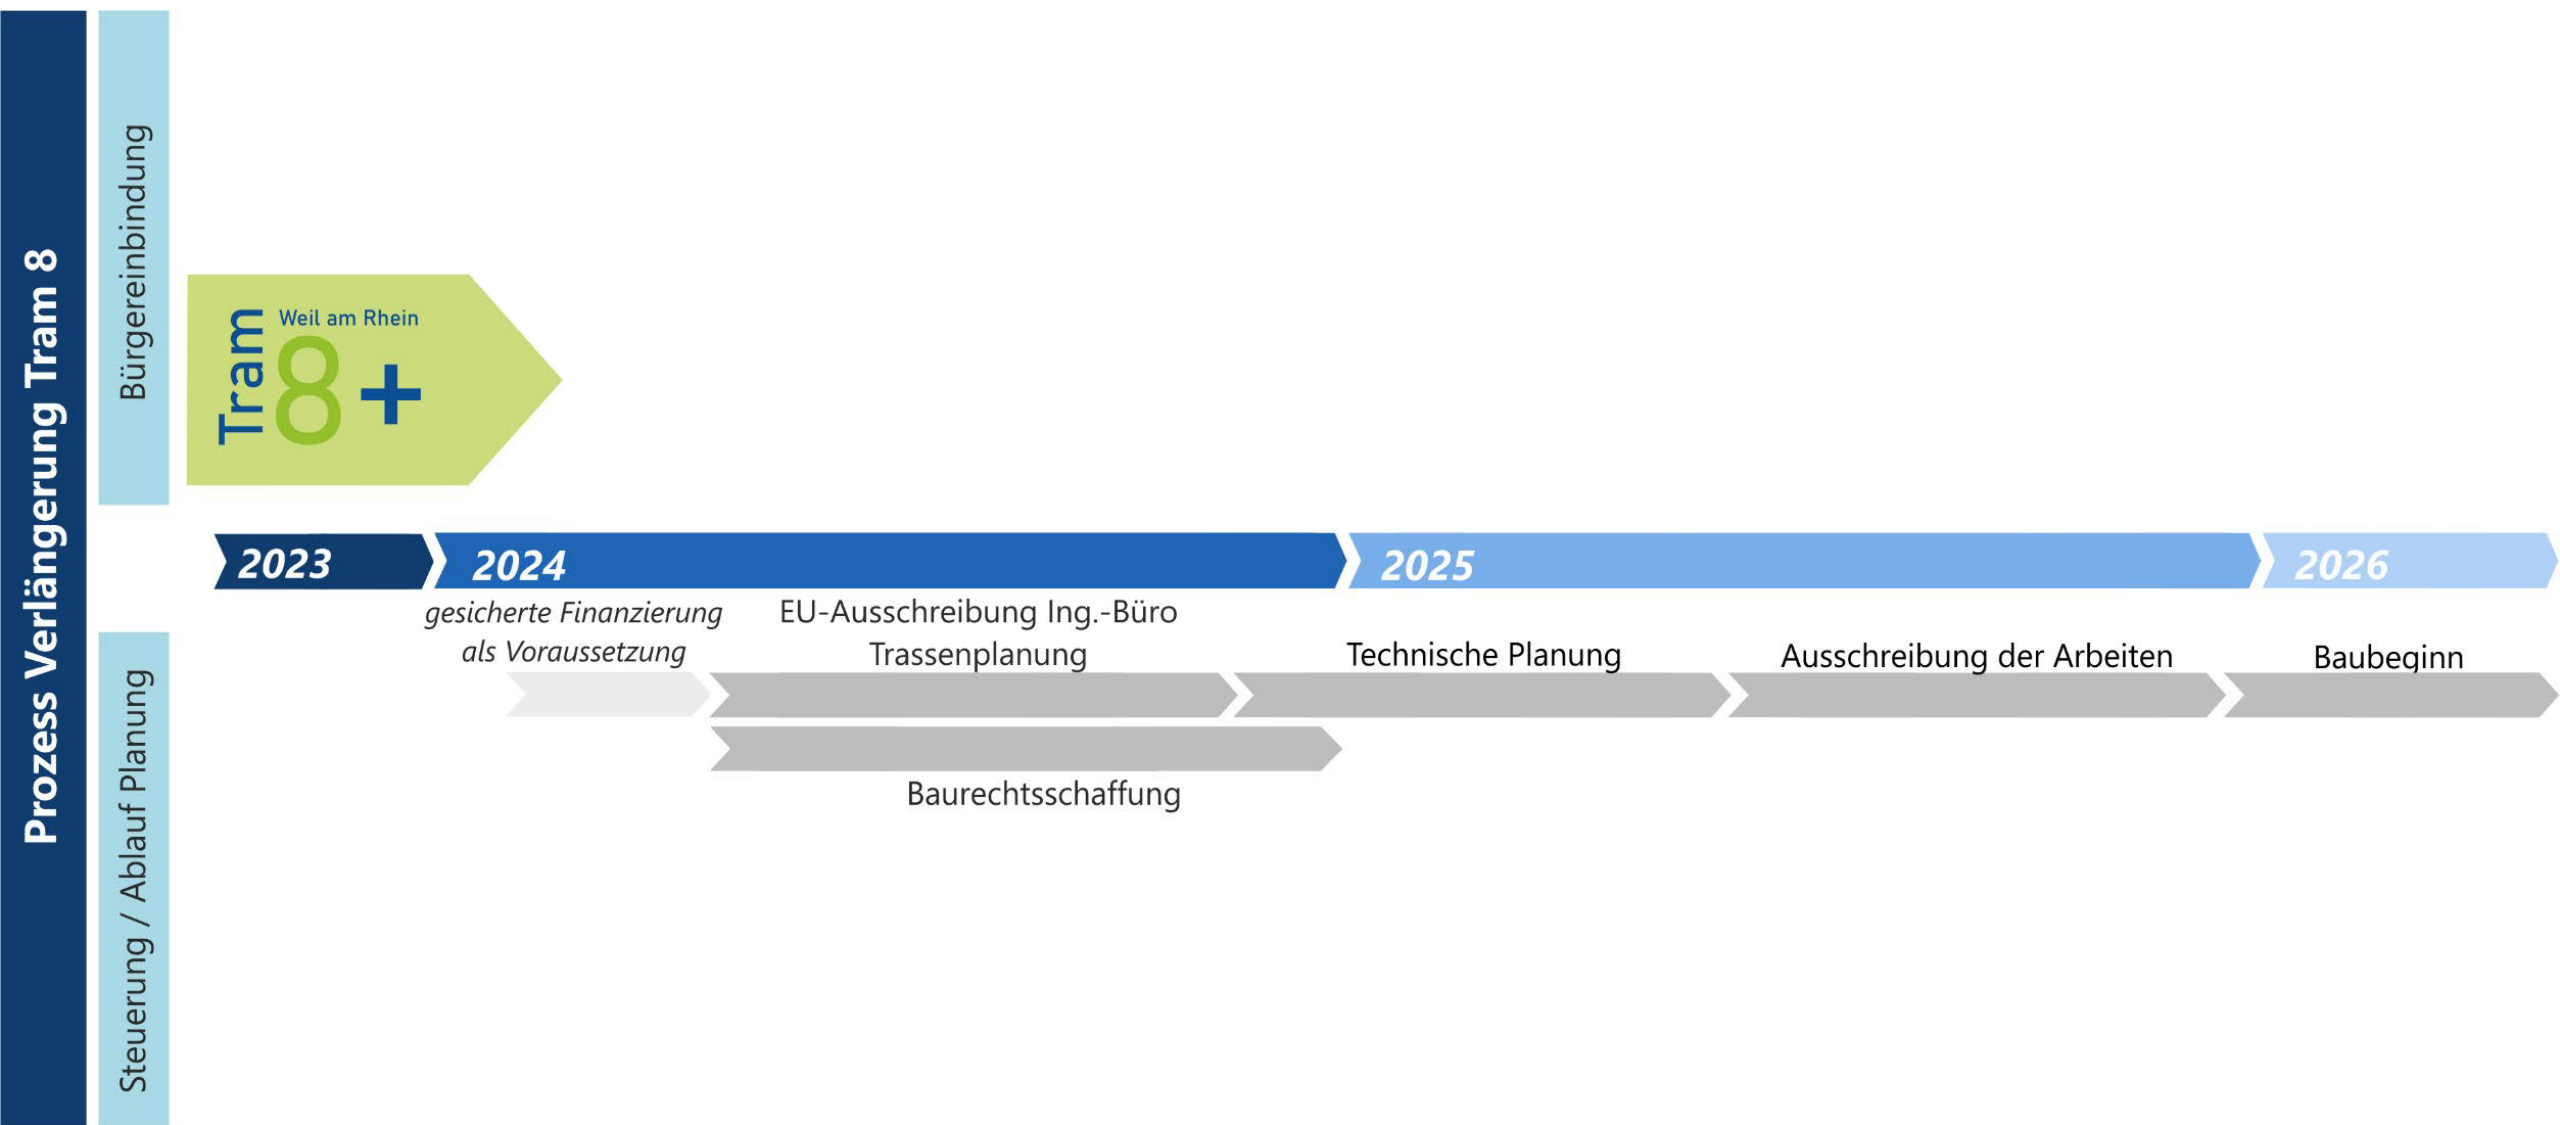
Prozess Verlängerung Tram 8

Bürgereinbindung

Tram 8+ Weil am Rhein

2023

2024

2025

2026

gesicherte Finanzierung als Voraussetzung

EU-Ausschreibung Ing.-Büro Trassenplanung

Technische Planung

Ausschreibung der Arbeiten

Baubeginn

Baurechtsschaffung

Steuerung / Ablauf Planung